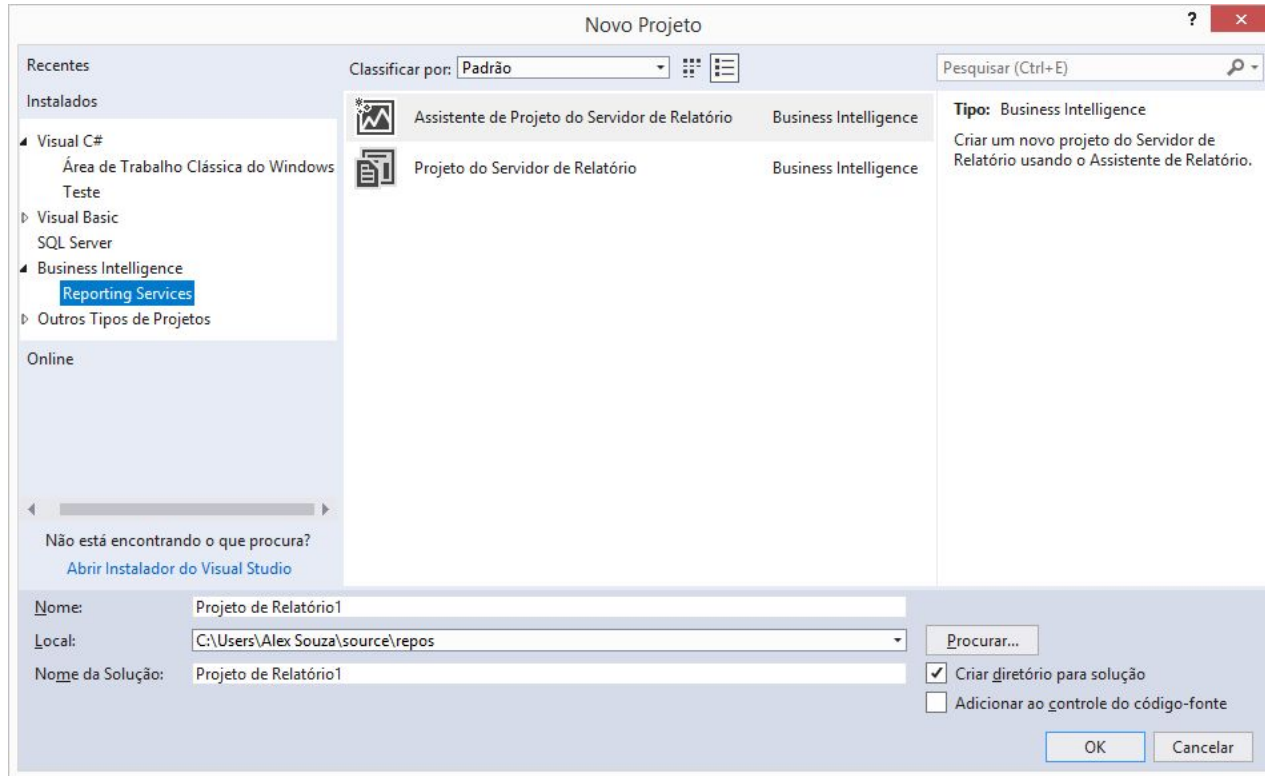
Novo Projeto

?

×

Recentes

Instalados

Visual C#

Área de Trabalho Clássica do Windows

Teste

Visual Basic

SQL Server

Business Intelligence

Reporting Services

Outros Tipos de Projetos

Online

Não está encontrando o que procura?

Abrir Instalador do Visual Studio

Classificar por: Padrão

Assistente de Projeto do Servidor de Relatório | Business Intelligence

Projeto do Servidor de Relatório | Business Intelligence

Pesquisar (Ctrl+E)

Tipo: Business Intelligence

Criar um novo projeto do Servidor de Relatório usando o Assistente de Relatório.

Nome: Projeto de Relatório1

Local: C:\Users\Alex Souza\source\repos

Procurar...

Nome da Solução: Projeto de Relatório1

Criar diretório para solução

Adicionar ao controle do código-fonte

OK

Cancelar